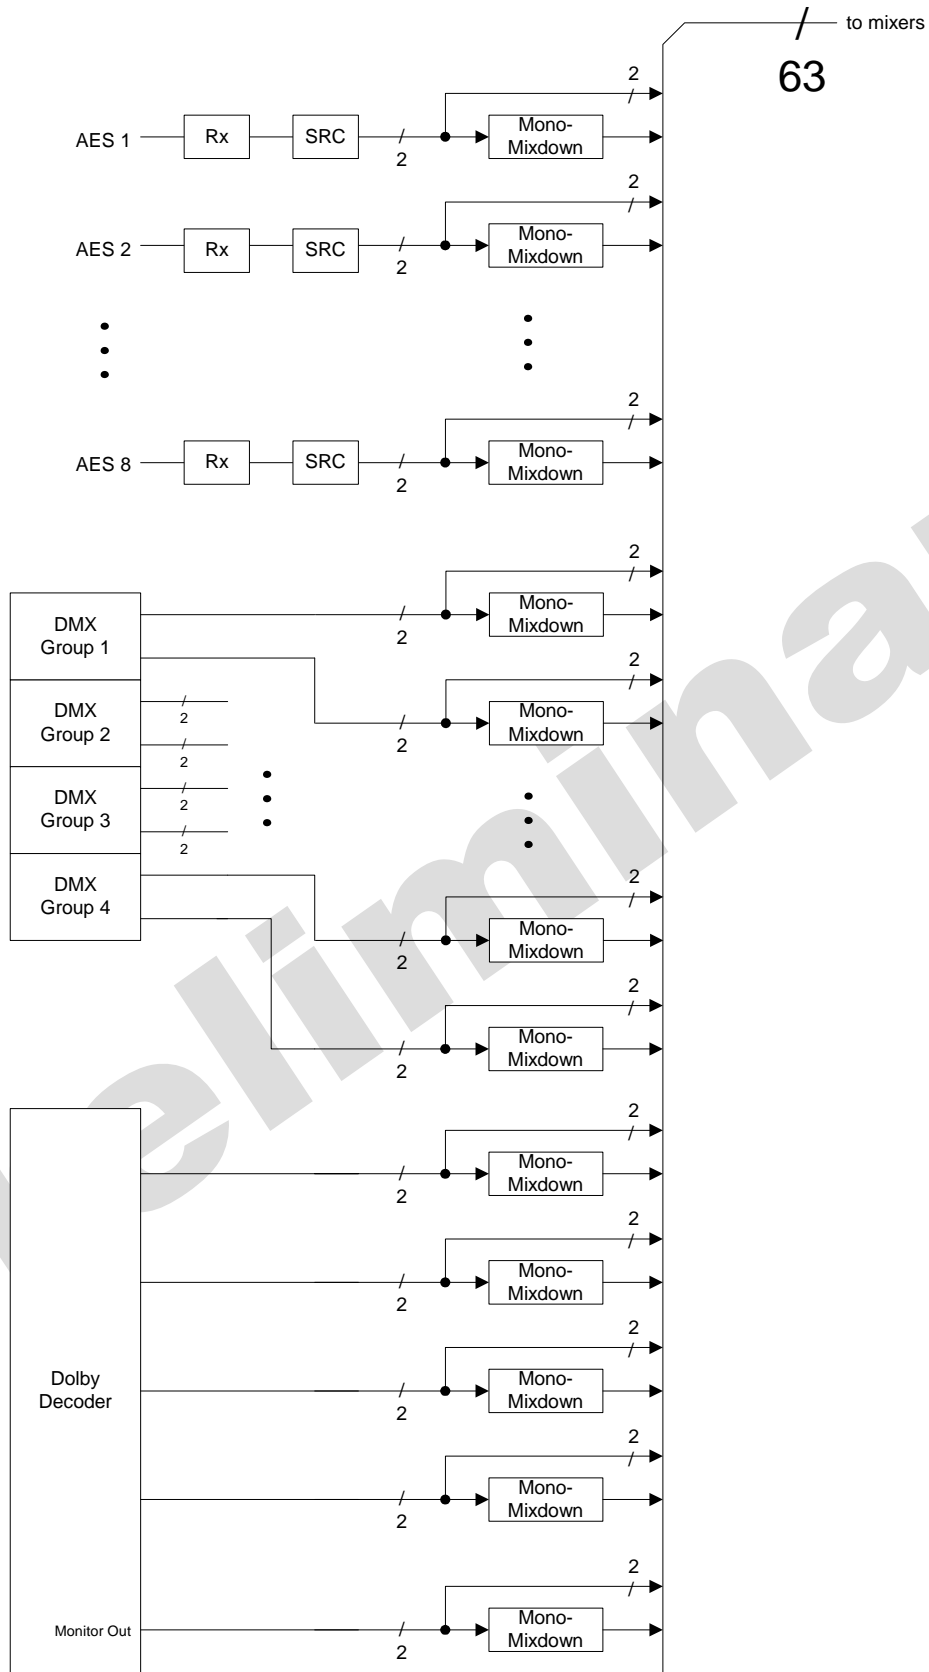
to mixers
63

2
AES 1 Rx SRC 2 Mono-Mixdown

2
AES 2 Rx SRC 2 Mono-Mixdown

2
AES 8 Rx SRC 2 Mono-Mixdown

2
DMX Group 1
2 Mono-Mixdown

2
2 Mono-Mixdown

DMX Group 2
2
2

DMX Group 3
2
2

DMX Group 4

2
2 Mono-Mixdown

2
2 Mono-Mixdown

2
2 Mono-Mixdown

2
2 Mono-Mixdown

Dolby Decoder
2
2 Mono-Mixdown

2
2 Mono-Mixdown

Monitor Out
2
2 Mono-Mixdown